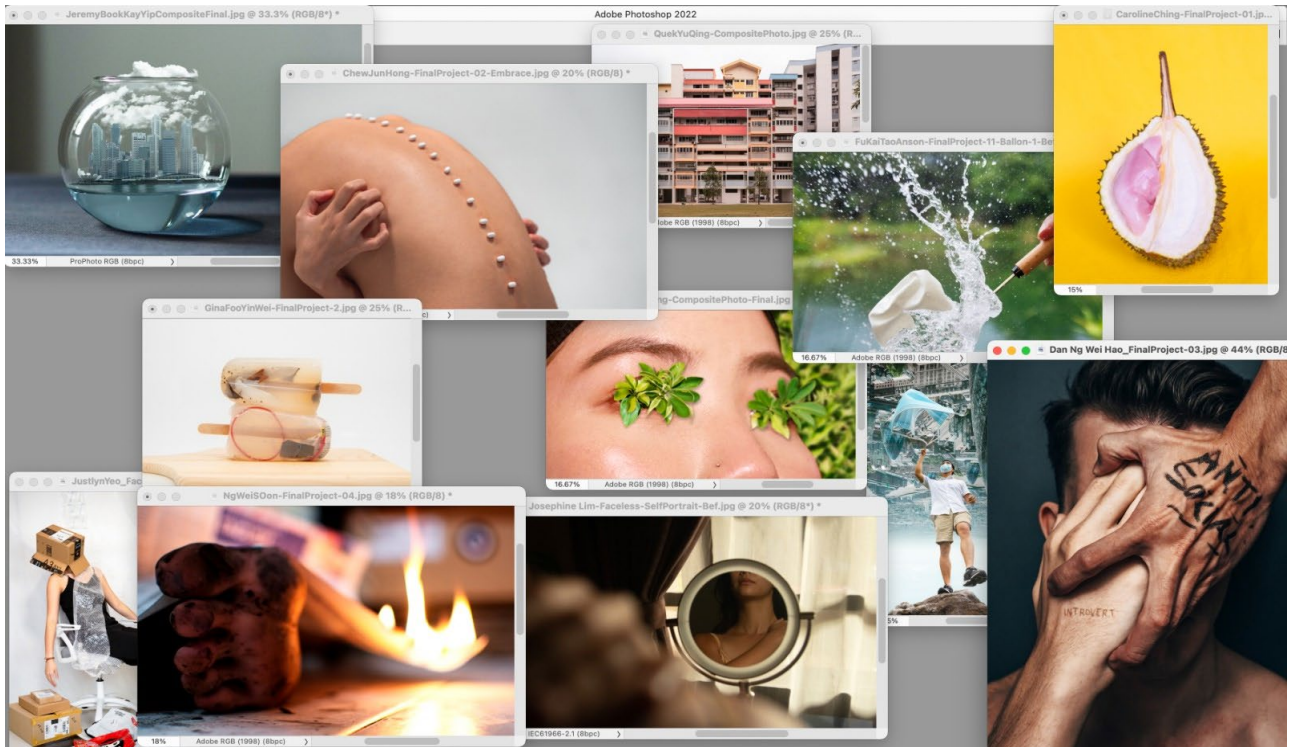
JeremyBookKayYipCompositeFinal.jpg @ 33.3% (RGB/8*) *

33.33%

ProPhoto RGB (8bpc)

Adobe Photoshop 2022

ChewJunHong-FinalProject-02-Embrace.jpg @ 20% (RGB/8) *

QuekYuQing-CompositePhoto.jpg @ 25% (R...

obe RGB (1998) (8bpc)

FuKaiTaoAnson-FinalProject-11-Ballon-1-Be

16.67%

Adobe RGB (1998) (8bpc)

CarolineChing-FinalProject-01.jp...

15%

GinaFooYinWei-FinalProject-2.jpg @ 25% (R...

-CompositePhoto-Final.jpg

16.67%

Adobe RGB (1998) (8bpc)

Dan Ng Wei Hao_FinalProject-03.jpg @ 44% (RGB/8

ANTI SOCIAL

INTROVERT

JustlynYeo_Fac

NgWeiSOon-FinalProject-04.jpg @ 18% (RGB/8) *

18%

Adobe RGB (1998) (8bpc)

Josephine Lim-Faceless-SelfPortrait-Bef.jpg @ 20% (RGB/8*) *

IEC61966-2.1 (8bpc)

5%